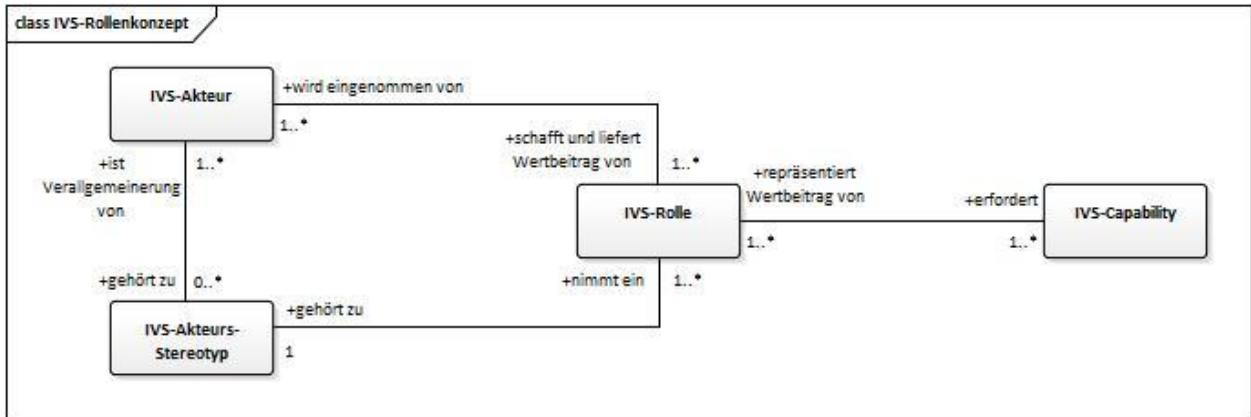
class IVS-Rollenkonzept

IVS-Akteur

+wird eingenommen von

1..*

+schafft und liefert Wertbeitrag von

1..*

+ist Verallgemeinerung von

1..*

+repräsentiert Wertbeitrag von

+erfordert

IVS-Rolle

IVS-Capability

1..*

1..*

+gehört zu

0..*

+nimmt ein

1..*

+gehört zu

IVS-Akteurs-Stereotyp

1